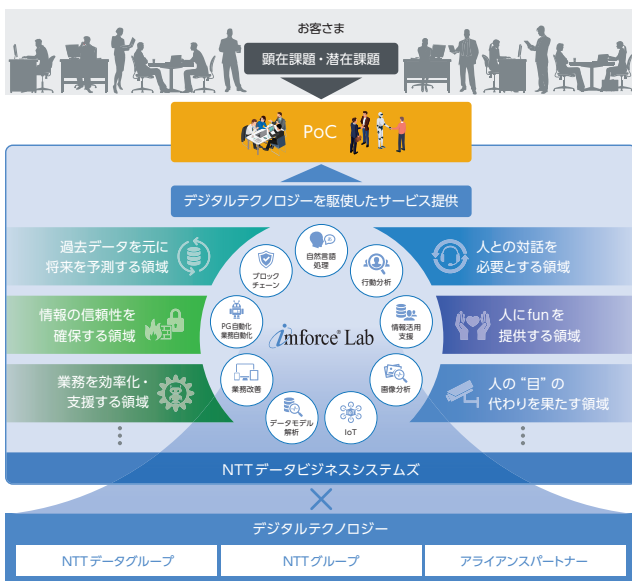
お客さま

顕在課題・潜在課題

PoC

デジタルテクノロジーを駆使したサービス提供

過去データを元に将来を予測する領域

情報の信頼性を確保する領域

業務を効率化・支援する領域

人との対話を必要とする領域

人にfunを提供する領域

人の"目"の代わりを果たす領域

自然言語処理

ブロックチェーン

行動分析

RPA自動化業務自動化

imforce Lab

情報活用支援

業務改善

画像分析

データモデル解析

IoT

NTTデータビジネスシステムズ

×

デジタルテクノロジー

NTTデータグループ

NTTグループ

アライアンスパートナー